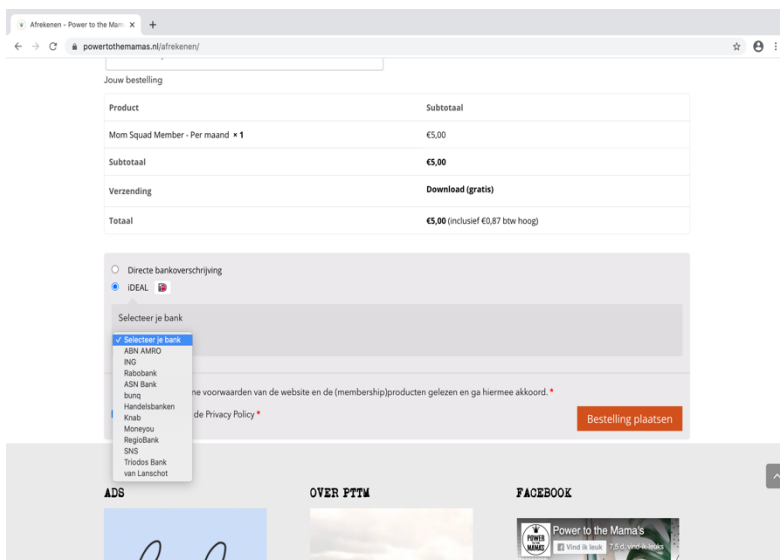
Afrekenen - Power to the Mam ×

powertothemamas.nl/afrekenen/

Jouw bestelling

| Product | Subtotaal |
|---|---|
| Mom Squad Member - Per maand × 1 | €5,00 |
| Subtotaal | €5,00 |
| Verzending | Download (gratis) |
| Totaal | €5,00 (inclusief €0,87 btw hoog) |

Directe bankoverschrijving

iDEAL

Selecteer je bank

✓ Selecteer je bank
ABN AMRO
ING
Rabobank
ASN Bank
bunq
Handelsbanken
Knab
Moneyou
RegioBank
SNS
Triodos Bank
van Lanschot

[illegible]ne voorwaarden van de website en de (membership)producten gelezen en ga hiermee akkoord. *

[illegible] de Privacy Policy *

Bestelling plaatsen

ADS

OVER PTTM

FACEBOOK

Power to the Mama's

Vind ik leuk

7,5 d. vind-ik-leuks